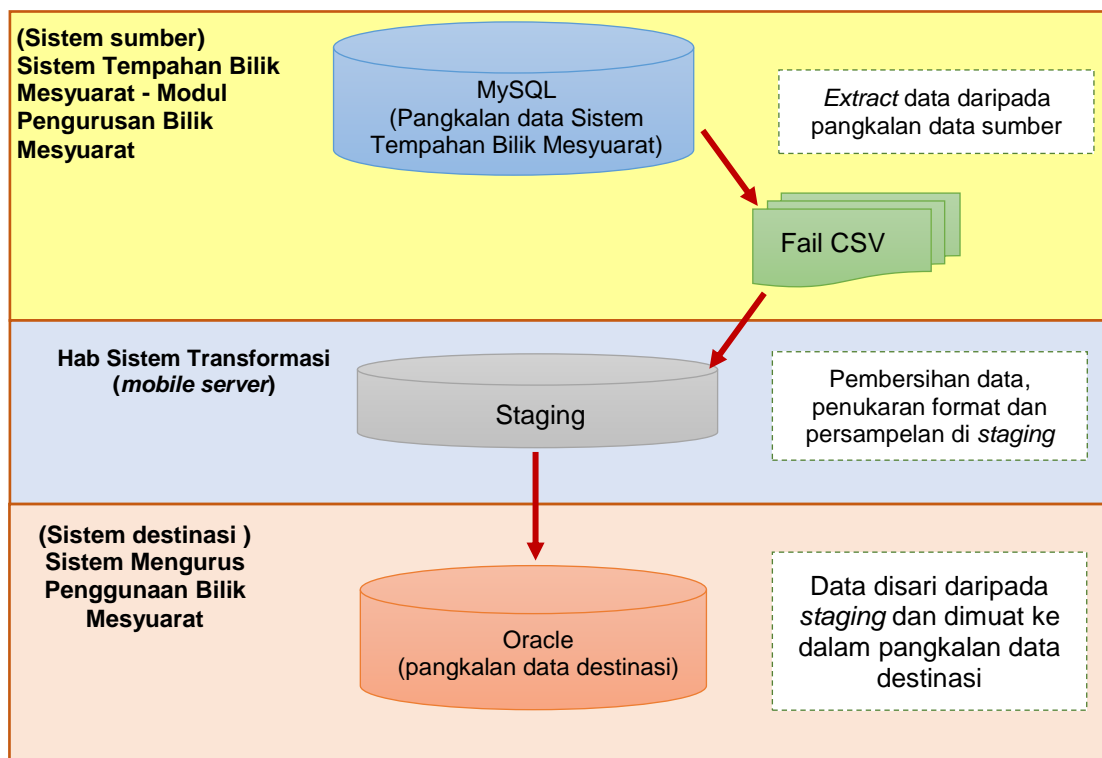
(Sistem sumber)
Sistem Tempahan Bilik Mesyuarat - Modul Pengurusan Bilik Mesyuarat

MySQL
(Pangkalan data Sistem Tempahan Bilik Mesyuarat)

*Extract* data daripada pangkalan data sumber

Fail CSV

Hab Sistem Transformasi
(*mobile server*)

Staging

Pembersihan data, penukaran format dan persampelan di *staging*

(Sistem destinasi )
Sistem Mengurus Penggunaan Bilik Mesyuarat

Oracle
(pangkalan data destinasi)

Data disari daripada *staging* dan dimuat ke dalam pangkalan data destinasi